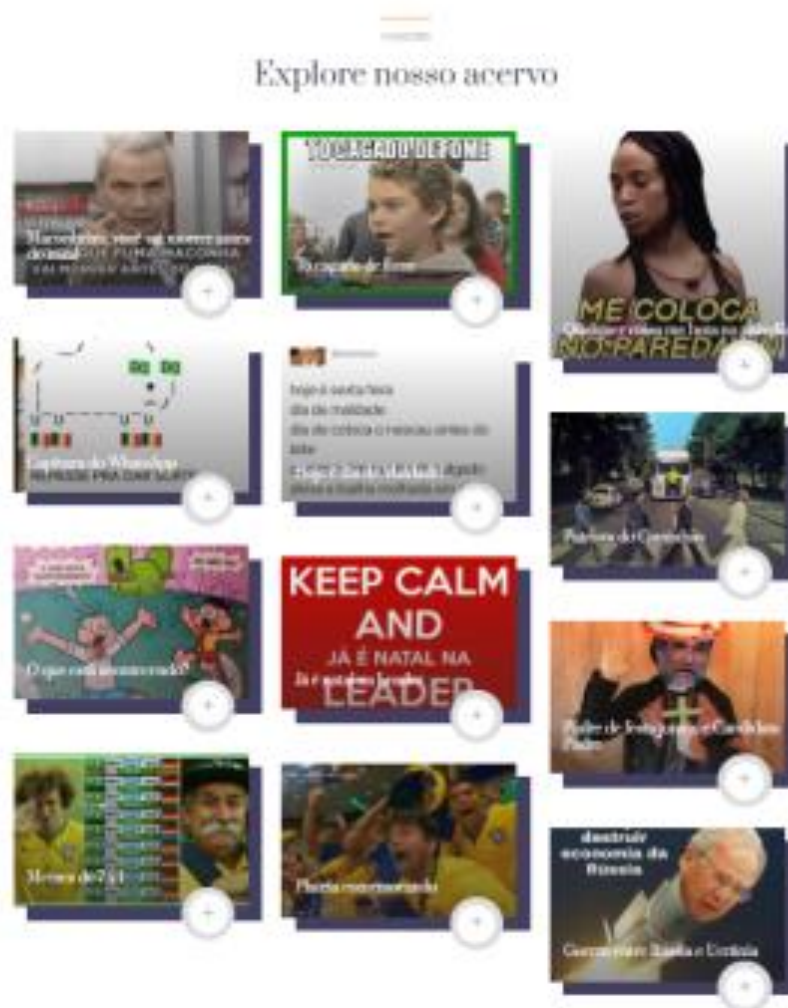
Explore nosso acervo

TO CAGADO DE FOME

Tô cagado de fome

ME COLOCA NO PAREDÃO

Capivara do Whatsapp

Pantera do Corinthians

KEEP CALM AND JA É NATAL NA LEADER

O que está acontecendo?

Memes do 7 a 1

destruir economia da Rússia

Guerra entre Rússia e Ucrânia